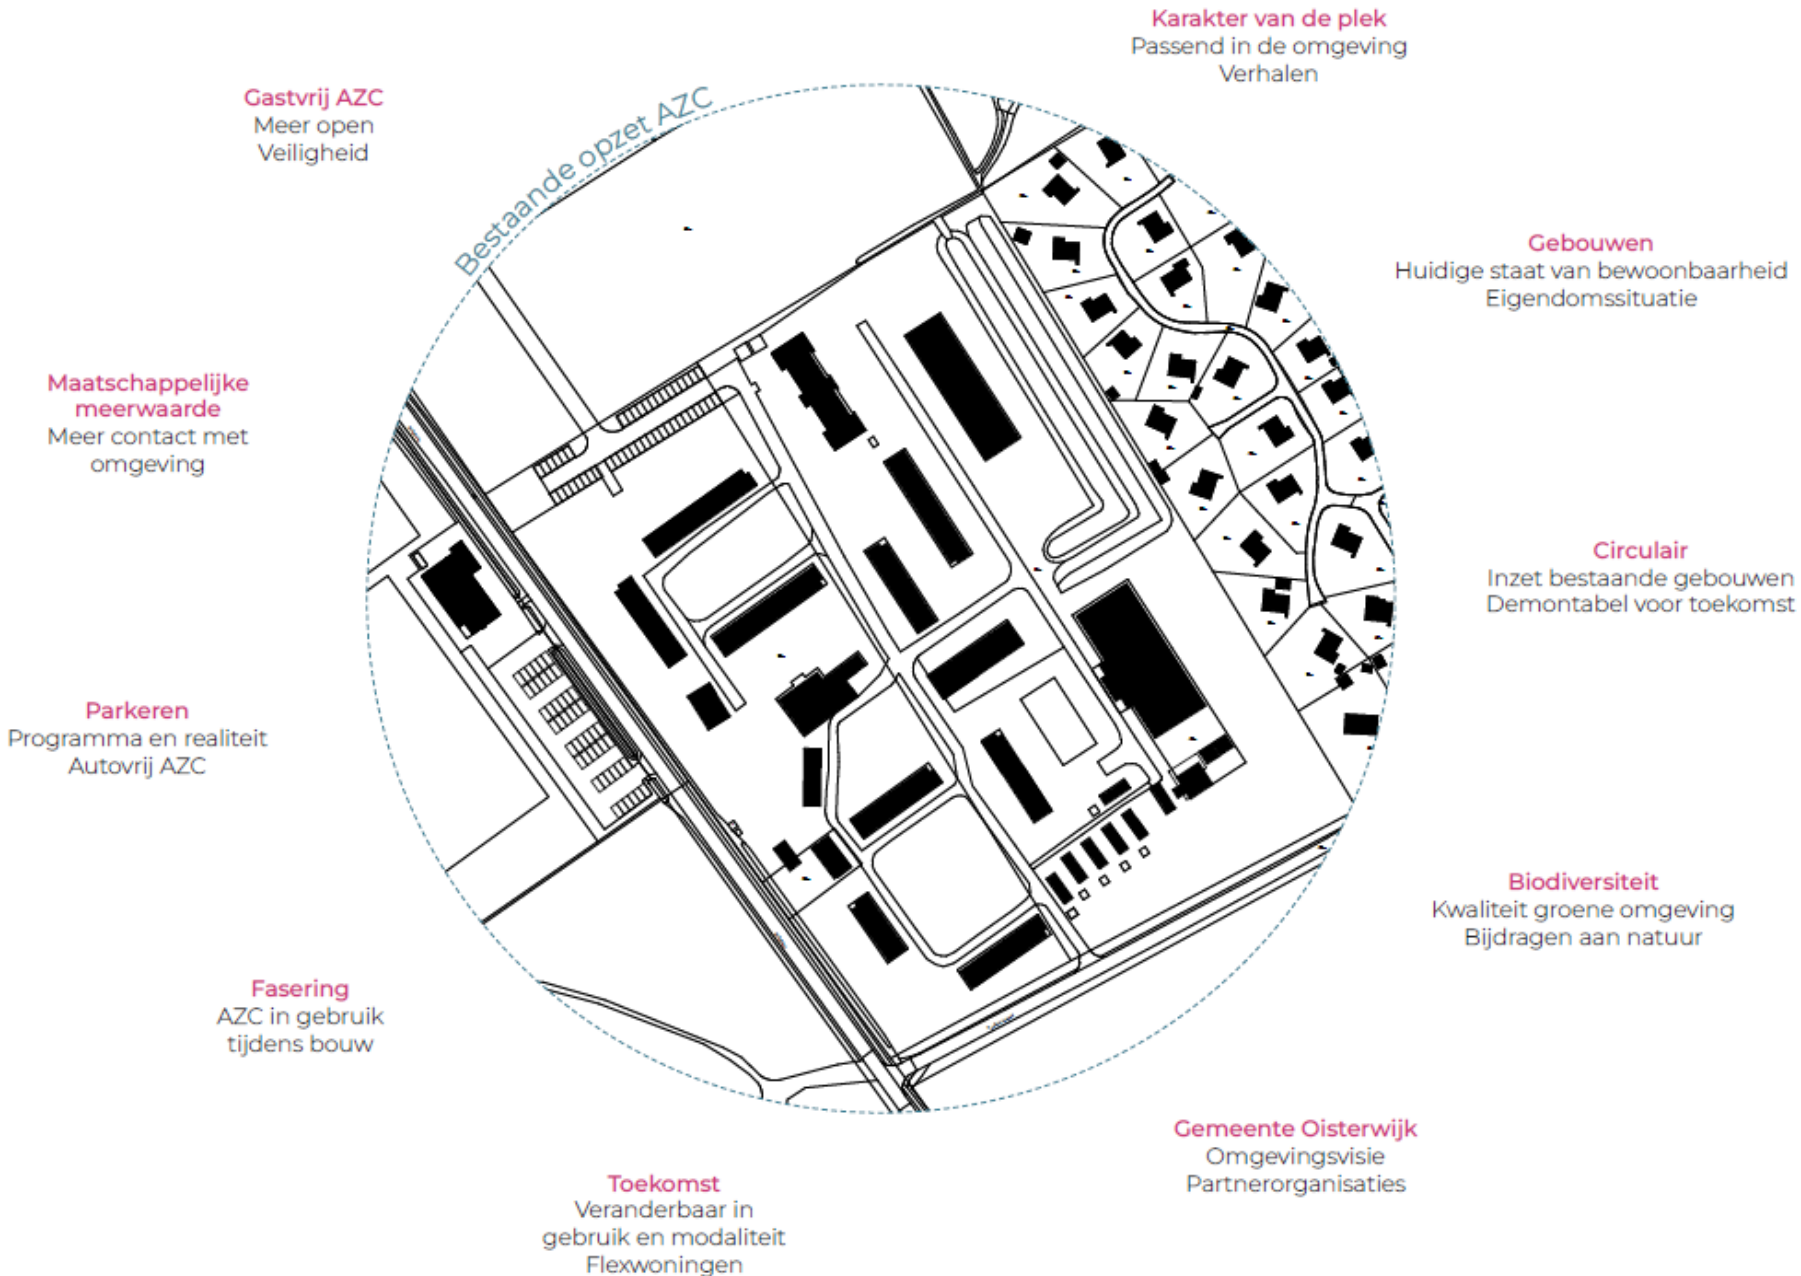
Karakter van de plek
Passend in de omgeving
Verhalen

Gastvrij AZC
Meer open
Veiligheid

Bestaande opzet AZC

Gebouwen
Huidige staat van bewoonbaarheid
Eigendomssituatie

Maatschappelijke meerwaarde
Meer contact met omgeving

Circulair
Inzet bestaande gebouwen
Demontabel voor toekomst

Parkeren
Programma en realiteit
Autovrij AZC

Biodiversiteit
Kwaliteit groene omgeving
Bijdragen aan natuur

Fasering
AZC in gebruik
tijdens bouw

Gemeente Oisterwijk
Omgevingsvisie
Partnerorganisaties

Toekomst
Veranderbaar in gebruik en modaliteit
Flexwoningen